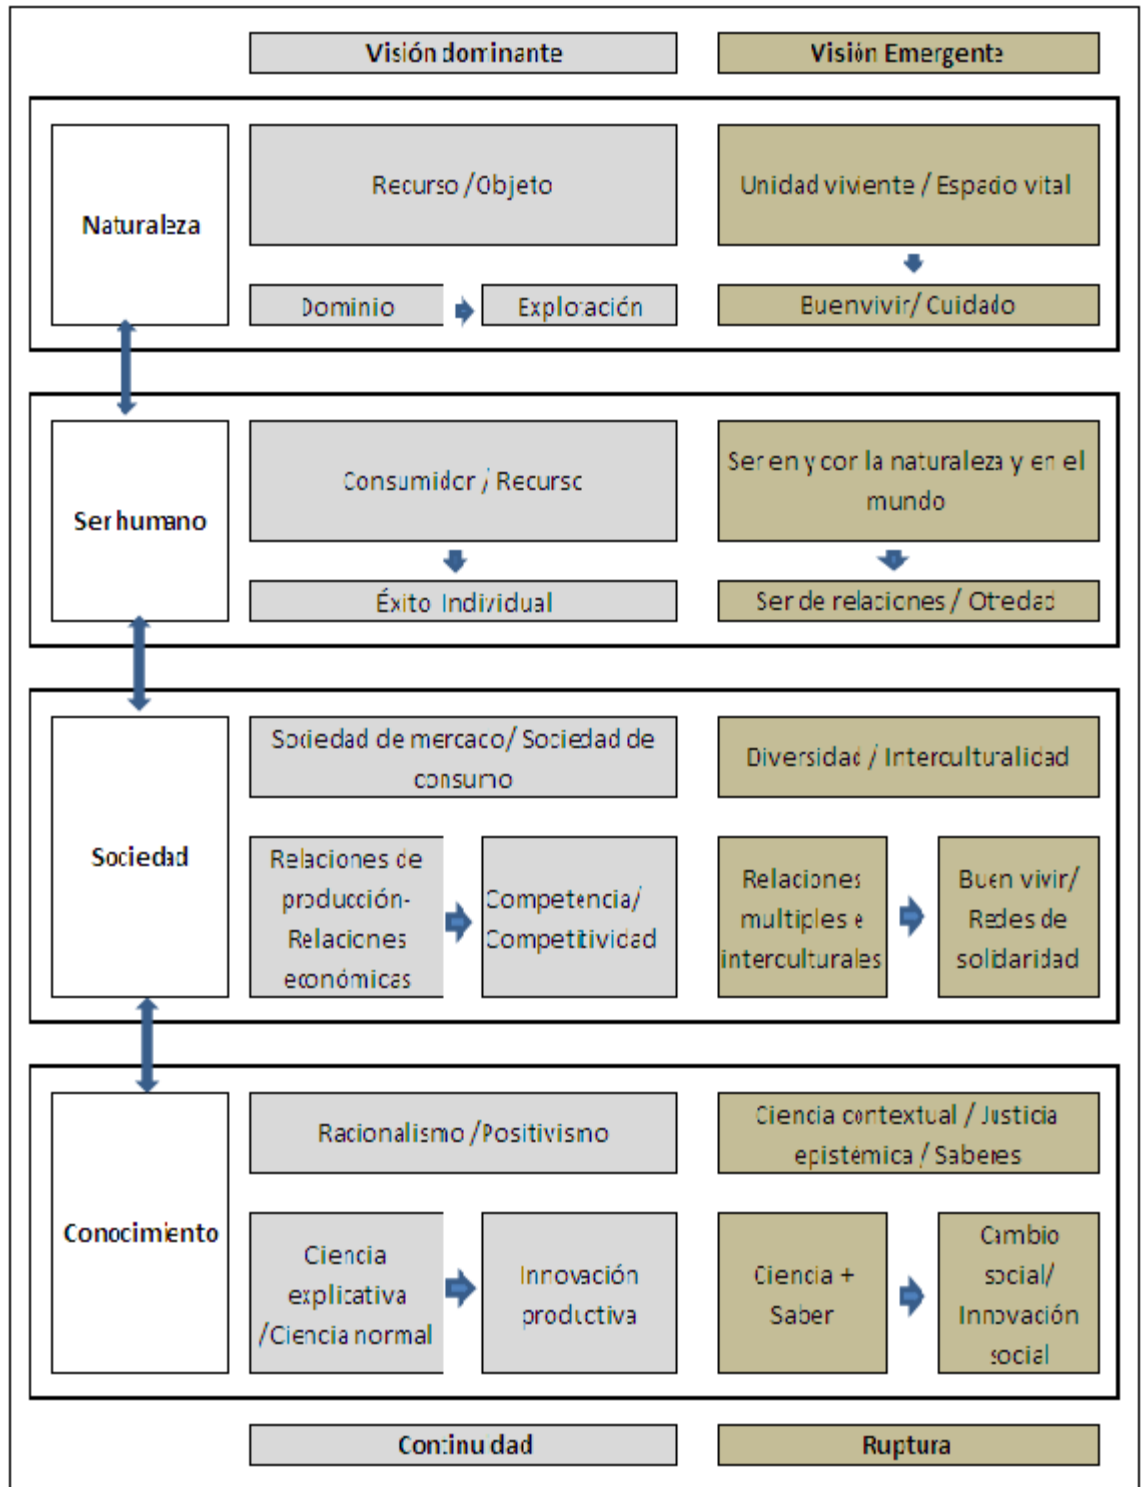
Visión dominante

Visión Emergente

Naturaleza

Recurso / Objeto

Dominio

Exploración

Unidad viviente / Espacio vital

Buenvivir / Cuidado

Ser humano

Consumidor / Recurso

Éxito Individual

Ser en y con la naturaleza y en el mundo

Ser de relaciones / Otredad

Sociedad

Sociedad de mercado / Sociedad de consumo

Relaciones de producción-Relaciones económicas

Competencia / Competitividad

Diversidad / Interculturalidad

Relaciones multiples e interculturales

Buen vivir / Redes de solidaridad

Conocimiento

Racionalismo / Positivismo

Ciencia explicativa /Ciencia normal

Innovación productiva

Ciencia contextual / Justicia epistémica / Saberes

Ciencia + Saber

Cambio social / Innovación social

Continuidad

Ruptura